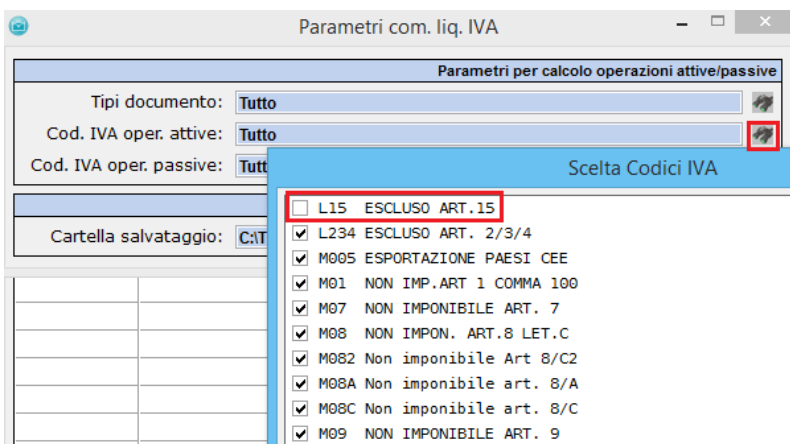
Parametri com. liq. IVA

Parametri per calcolo operazioni attive/passive

Tipi documento: Tutto

Cod. IVA oper. attive: Tutto

Cod. IVA oper. passive: Tutt

Cartella salvataggio: C:\T

Scelta Codici IVA

L15 ESCLUSO ART.15
L234 ESCLUSO ART. 2/3/4
M005 ESPORTAZIONE PAESI CEE
M01 NON IMP.ART 1 COMMA 100
M07 NON IMPONIBILE ART. 7
M08 NON IMPON. ART.8 LET.C
M082 Non imponibile Art 8/C2
M08A Non imponibile art. 8/A
M08C Non imponibile art. 8/C
M09 NON IMPONIBILE ART. 9